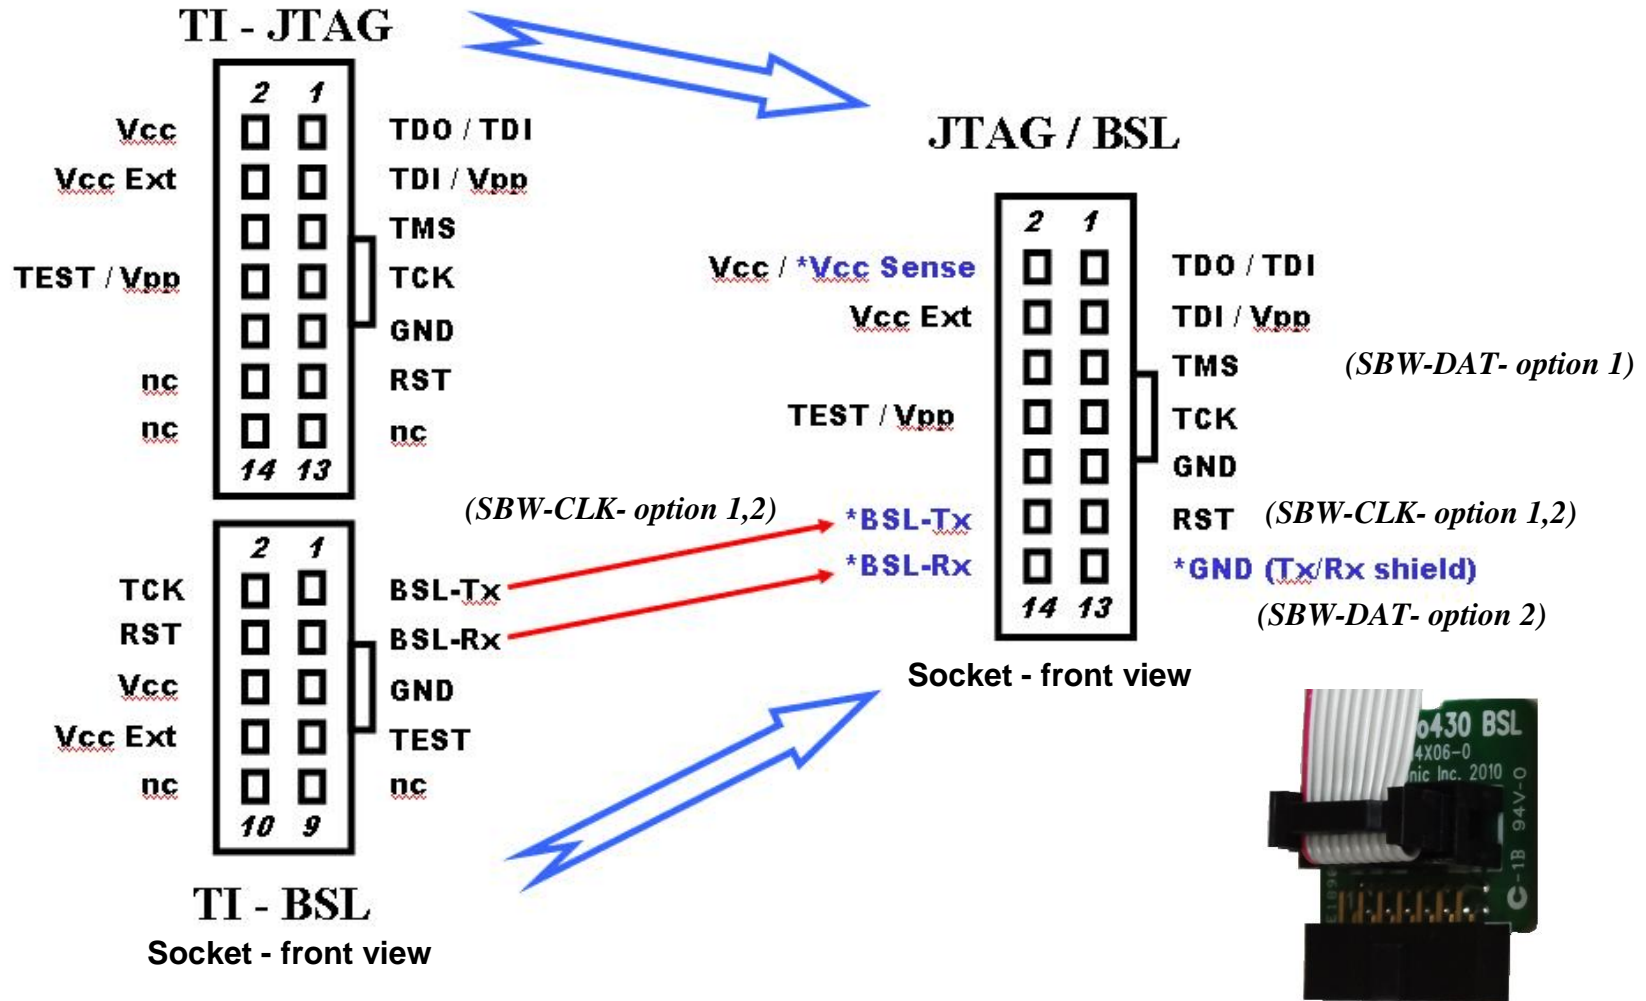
TI - JTAG

2 1

Vcc TDO / TDI
Vcc Ext TDI / Vpp
TMS
TEST / Vpp TCK
GND
nc RST
nc nc

14 13

2 1

TCK BSL-Tx
RST BSL-Rx
Vcc GND
Vcc Ext TEST
nc nc

10 9

TI - BSL
Socket - front view

JTAG / BSL

2 1

Vcc / *Vcc Sense TDO / TDI
Vcc Ext TDI / Vpp
TMS (SBW-DAT- option 1)
TEST / Vpp TCK
GND
(SBW-CLK- option 1,2) *BSL-Tx RST (SBW-CLK- option 1,2)
*BSL-Rx *GND (Tx/Rx shield)

14 13

(SBW-DAT- option 2)

Socket - front view

o430 BSL
4X06-0
nic Inc. 2010
94V-0
C-1B